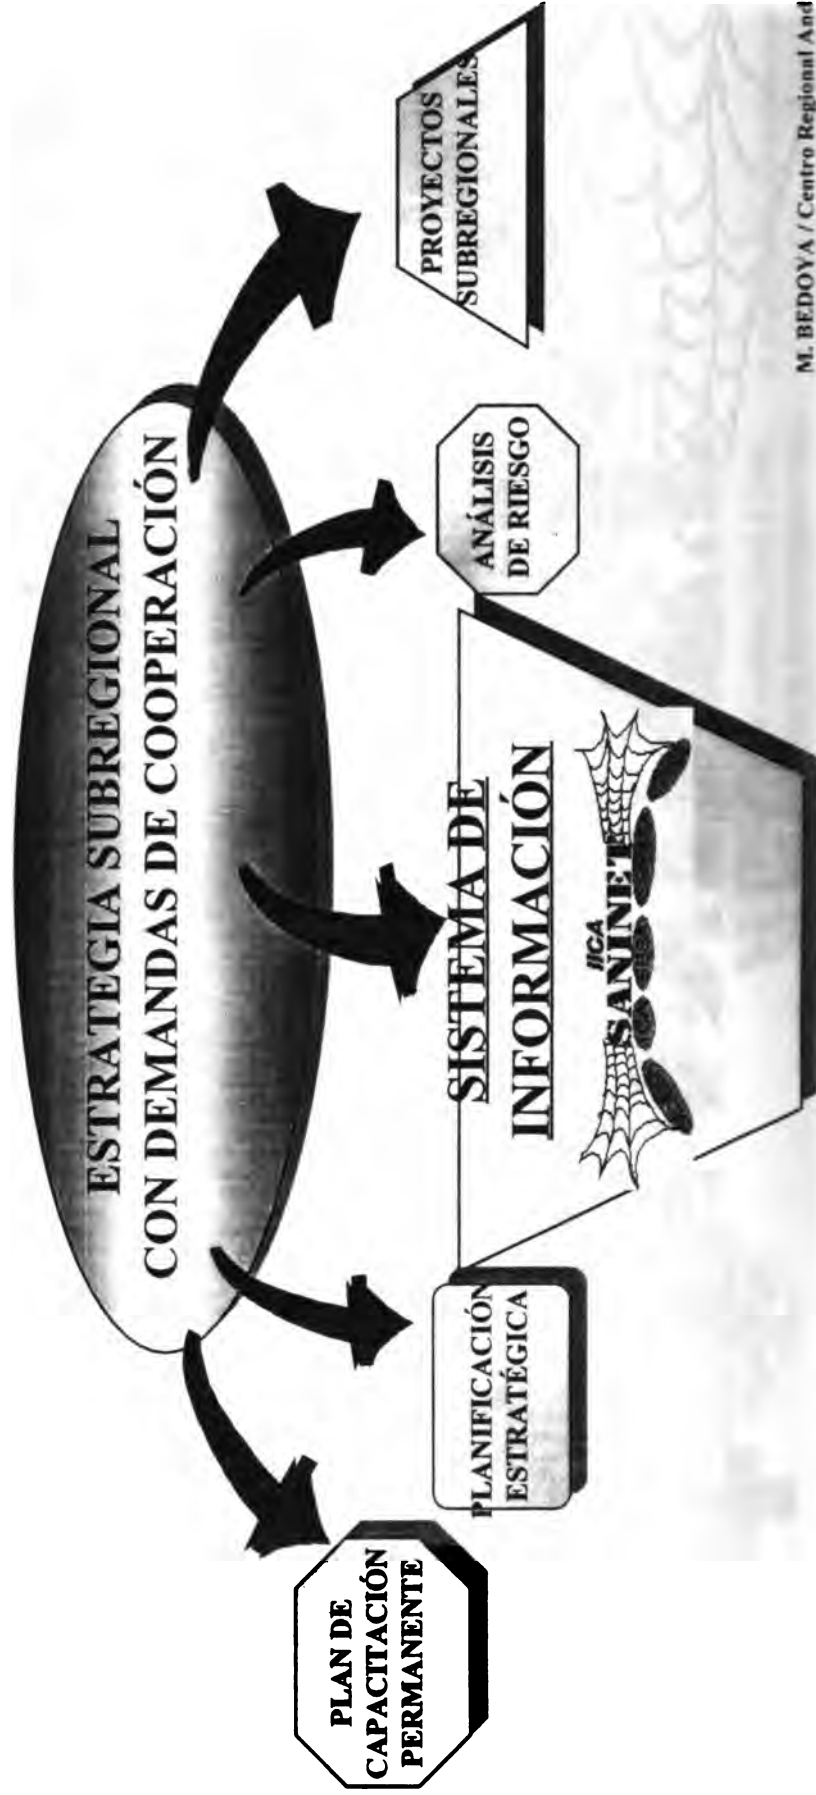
ESTRATEGIA SUBREGIONAL
CON DEMANDAS DE COOPERACIÓN

PLAN DE CAPACITACIÓN PERMANENTE

PLANIFICACIÓN ESTRATÉGICA

SISTEMA DE INFORMACIÓN

IICA SANINET

ANÁLISIS DE RIESGO

PROYECTOS SUBREGIONALES

M. BEDOYA / Centro Regional And